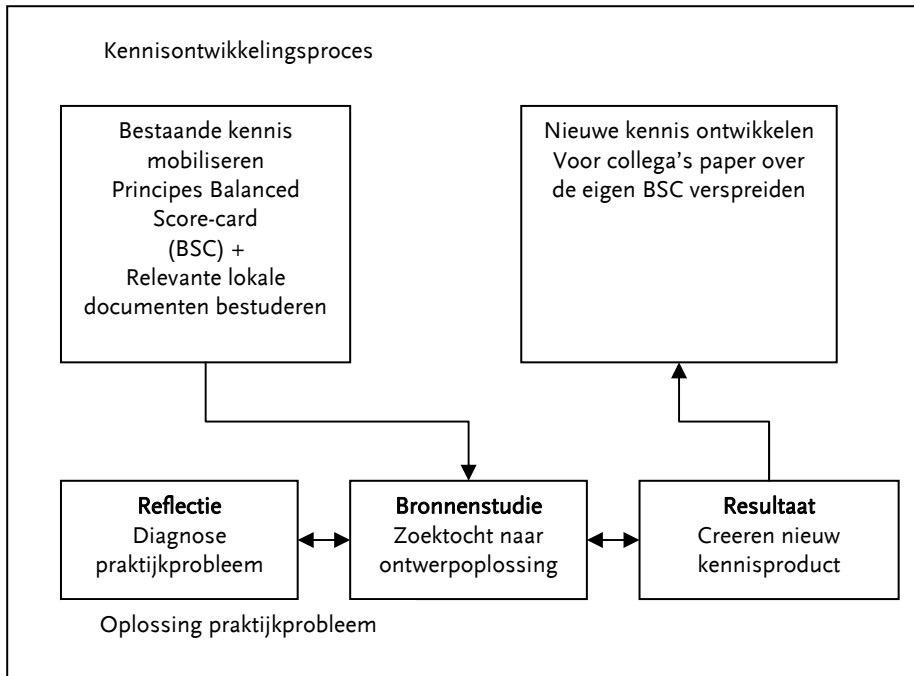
Kennisontwikkelingsproces

Bestaande kennis mobiliseren Principes Balanced Score-card (BSC) + Relevante lokale documenten bestuderen

Nieuwe kennis ontwikkelen Voor collega's paper over de eigen BSC verspreiden

**Reflectie**
Diagnose praktijkprobleem

**Bronnenstudie**
Zoektocht naar ontwerpoplossing

**Resultaat**
Creeren nieuw kennisproduct

Oplossing praktijkprobleem